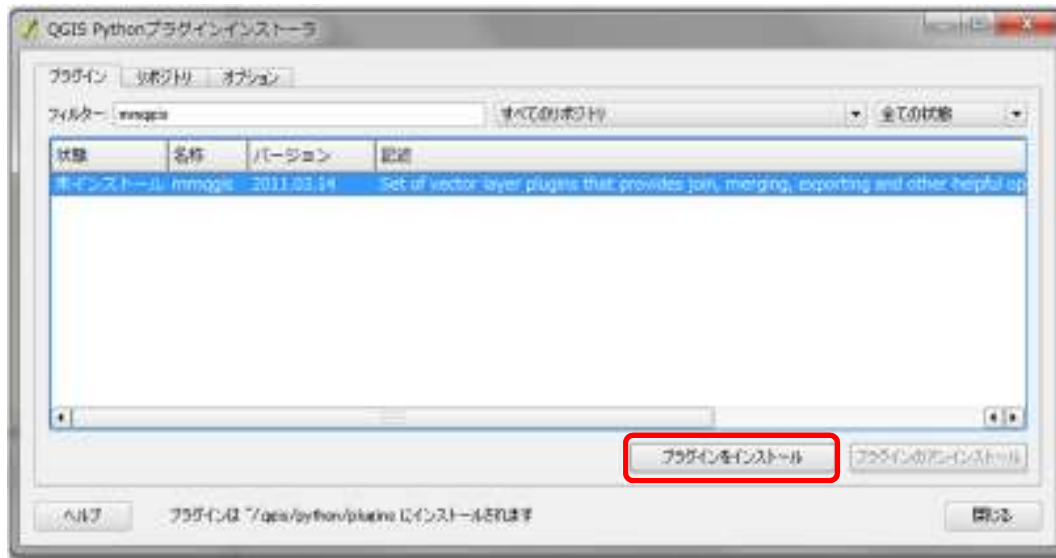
QGIS Pythonプラグインインストーラ

プラグイン リポジトリ オプション

フィルター mmqgis

すべてのリポジトリ

全ての状態

| 状態 | 名称 | バージョン | 記述 |
|---|---|---|---|
| 未インストール | mmqgis | 2011.03.14 | Set of vector layer plugins that provides join, merging, exporting and other helpful op |

プラグインをインストール

プラグインのアンインストール

ヘルプ

プラグインは ~/.qgis/python/plugins にインストールされます

閉じる